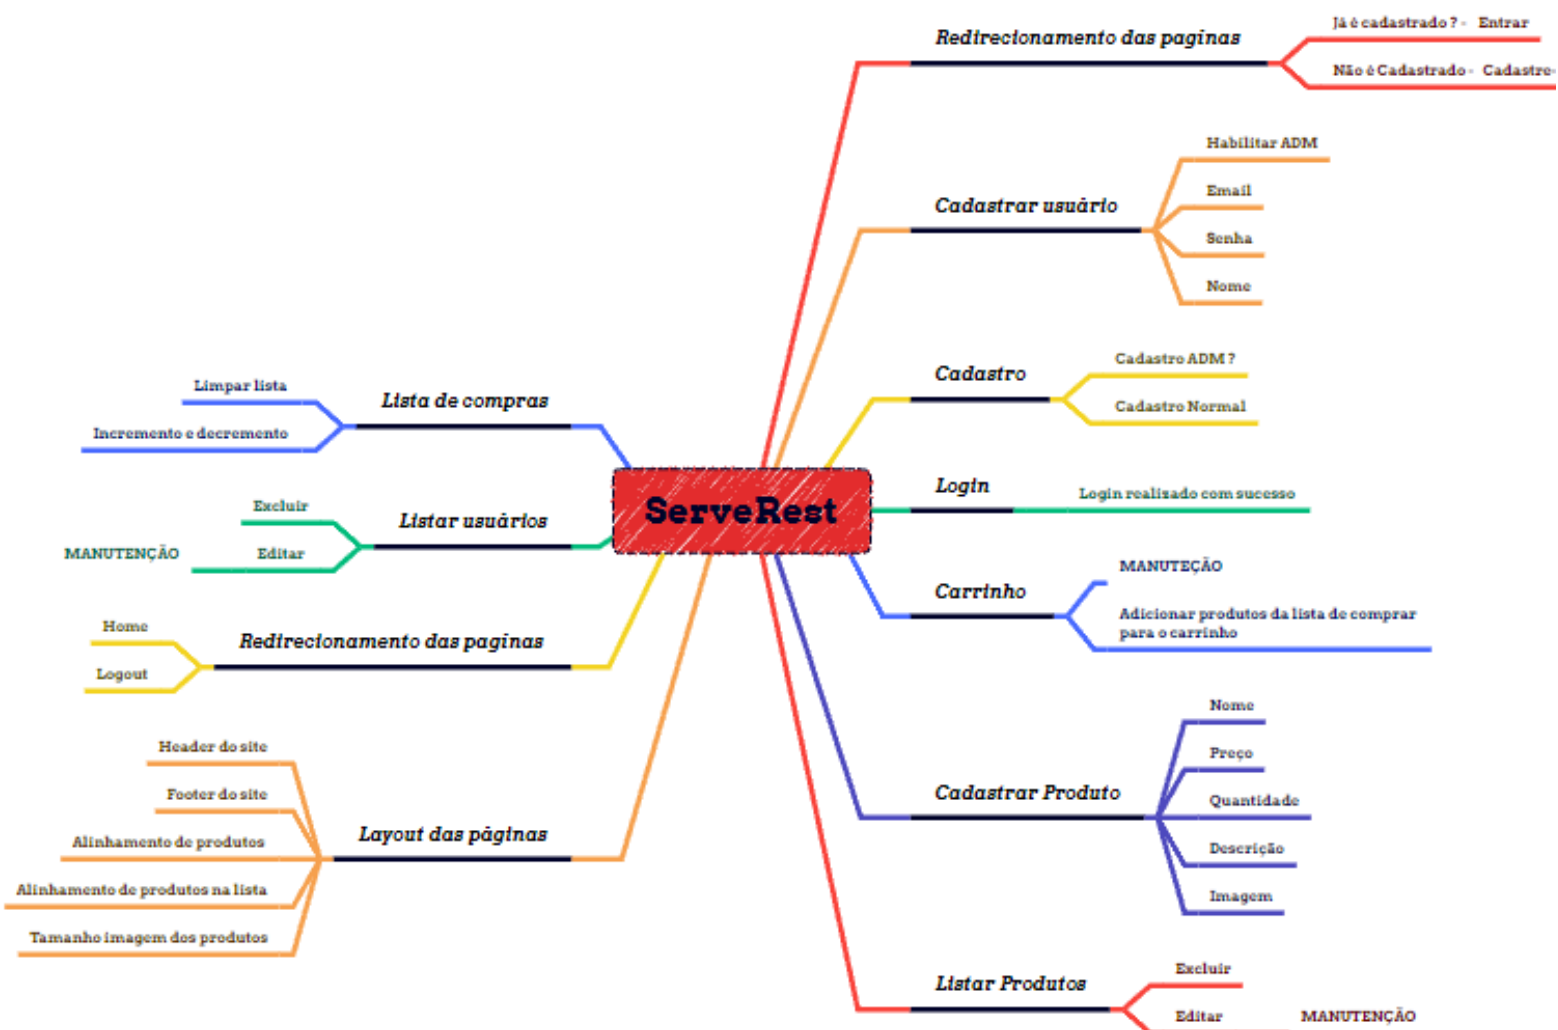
ServeRest

Redirecionamento das paginas
Já é cadastrado ? - Entrar
Não é Cadastrado - Cadastre-

Cadastrar usuário
Habilitar ADM
Email
Senha
Nome

Cadastro
Cadastro ADM ?
Cadastro Normal

Login
Login realizado com sucesso

Carrinho
MANUTEÇÃO
Adicionar produtos da lista de comprar para o carrinho

Cadastrar Produto
Nome
Preço
Quantidade
Descrição
Imagem

Listar Produtos
Excluir
Editar
MANUTENÇÃO

Lista de compras
Limpar lista
Incremento e decremento

Listar usuários
Excluir
Editar
MANUTENÇÃO

Redirecionamento das paginas
Home
Logout

Layout das páginas
Header do site
Footer do site
Alinhamento de produtos
Alinhamento de produtos na lista
Tamanho imagem dos produtos